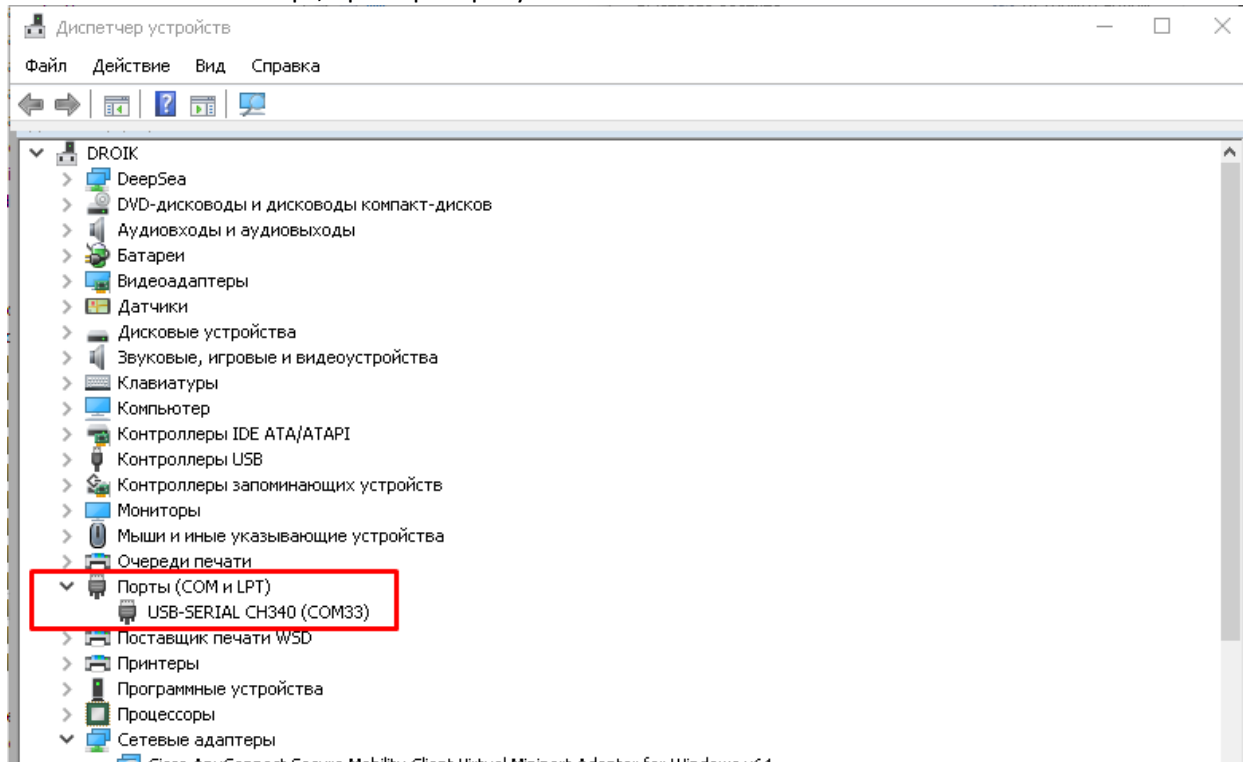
Диспетчер устройств

Файл Действие Вид Справка

DROIK
DeepSea
DVD-дисководы и дисководы компакт-дисков
Аудиовходы и аудиовыходы
Батареи
Видеоадаптеры
Датчики
Дисковые устройства
Звуковые, игровые и видеоустройства
Клавиатуры
Компьютер
Контроллеры IDE ATA/ATAPI
Контроллеры USB
Контроллеры запоминающих устройств
Мониторы
Мыши и иные указывающие устройства
Очереди печати
Порты (COM и LPT)
USB-SERIAL CH340 (COM33)
Поставщик печати WSD
Принтеры
Программные устройства
Процессоры
Сетевые адаптеры
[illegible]